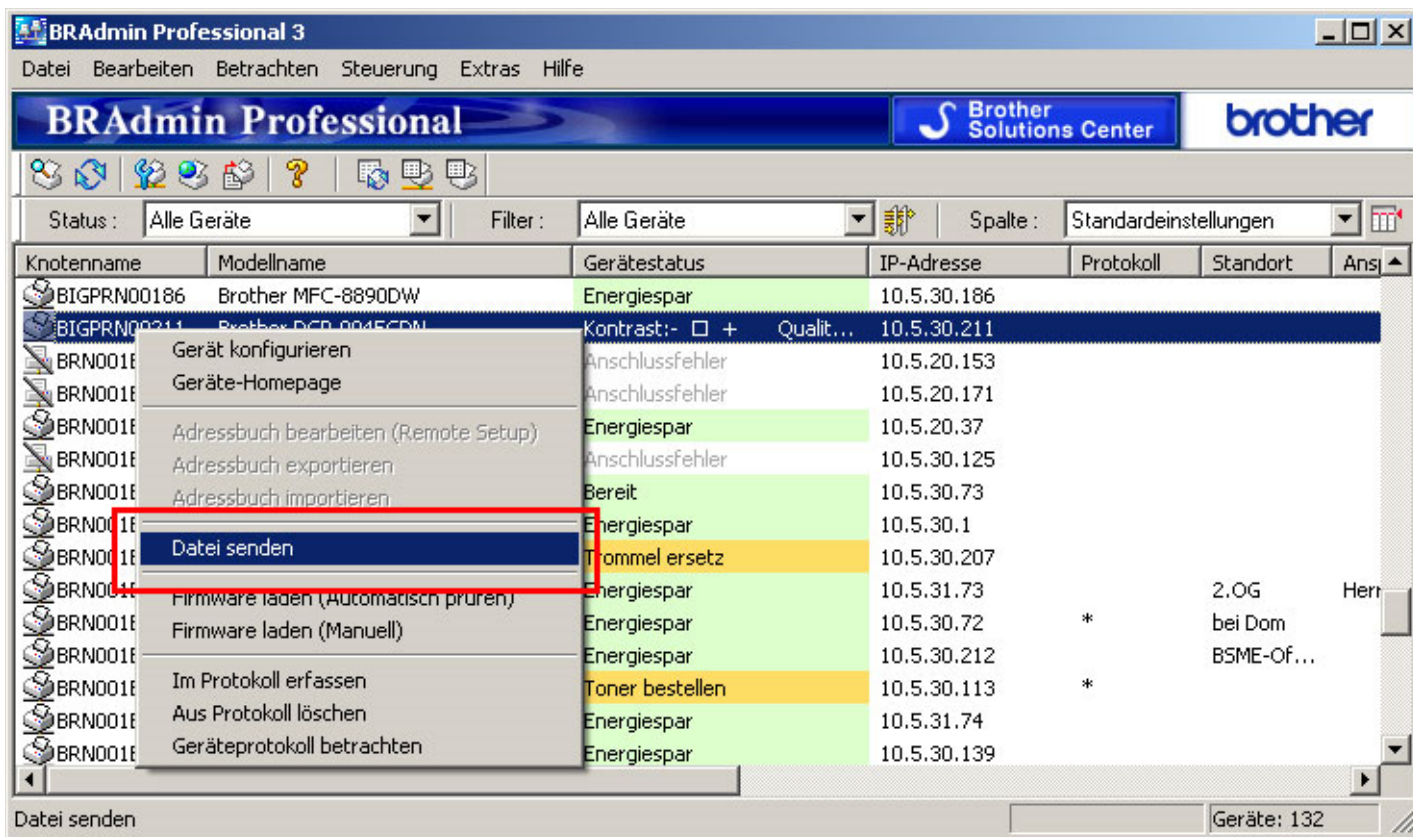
BRAdmin Professional 3

Datei Bearbeiten Betrachten Steuerung Extras Hilfe

BRAdmin Professional

Brother Solutions Center

brother

Status : Alle Geräte

Filter : Alle Geräte

Spalte : Standardeinstellungen

| Knotenname | Modellname | Gerätestatus | IP-Adresse | Protokoll | Standort | Ans |
|---|---|---|---|---|---|---|
| BIGPRN00186 | Brother MFC-8890DW | Energiespar | 10.5.30.186 | | | |
| BIGPRN00211 | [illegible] | Kontrast:- ☐ + Qualit... | 10.5.30.211 | | | |
| BRN001E | | Anschlussfehler | 10.5.20.153 | | | |
| BRN001E | | Anschlussfehler | 10.5.20.171 | | | |
| BRN001E | | Energiespar | 10.5.20.37 | | | |
| BRN001E | | Anschlussfehler | 10.5.30.125 | | | |
| BRN001E | | Bereit | 10.5.30.73 | | | |
| BRN001E | | Energiespar | 10.5.30.1 | | | |
| BRN001E | | Trommel ersetz | 10.5.30.207 | | | |
| BRN001 | | Energiespar | 10.5.31.73 | | 2.OG | Herr |
| BRN001E | | Energiespar | 10.5.30.72 | * | bei Dom | |
| BRN001E | | Energiespar | 10.5.30.212 | | BSME-Of... | |
| BRN001E | | Toner bestellen | 10.5.30.113 | * | | |
| BRN001E | | Energiespar | 10.5.31.74 | | | |
| BRN001E | | Energiespar | 10.5.30.139 | | | |

Gerät konfigurieren
Geräte-Homepage
Adressbuch bearbeiten (Remote Setup)
Adressbuch exportieren
Adressbuch importieren
Datei senden
Firmware laden (Automatisch prüfen)
Firmware laden (Manuell)
Im Protokoll erfassen
Aus Protokoll löschen
Geräteprotokoll betrachten

Datei senden
Geräte: 132